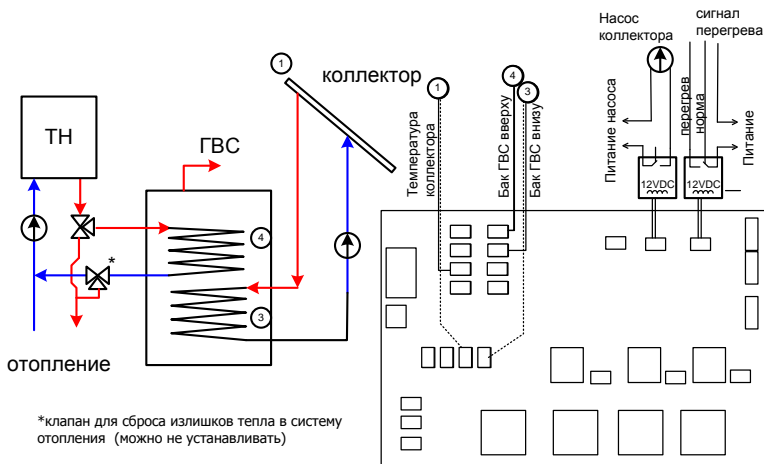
ТН

ГВС

1

коллектор

4

3

отопление

*

*клапан для сброса излишков тепла в систему отопления (можно не устанавливать)

1

Температура коллектора

4

3

Бак ГВС вверху

Бак ГВС внизу

Насос коллектора

сигнал перегрева

Питание насоса

перегрев

норма

Питание

12VDC

12VDC